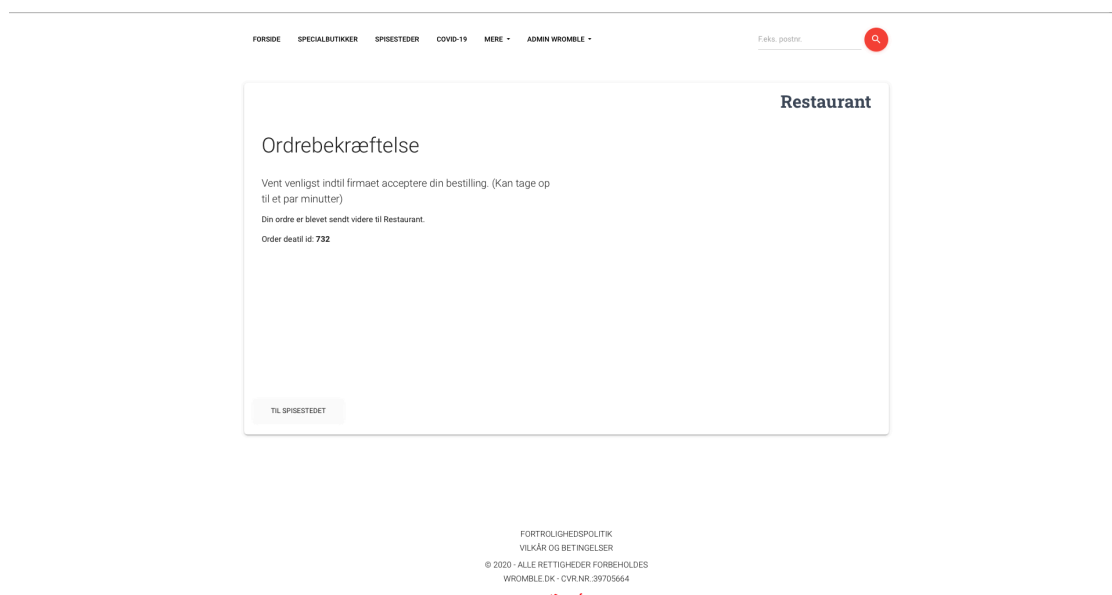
FORSIDE SPECIALBUTIKKER SPISESTEDER COVID-19 MERE ADMIN WROMBLE

F.eks. postnr.

Restaurant

Ordrebekræftelse

Vent venligst indtil firmaet acceptere din bestilling. (Kan tage op til et par minutter)

Din ordre er blevet sendt videre til Restaurant.

Order deatil id: **732**

TIL SPISESTEDET

FORTROLIGHEDSPOLITIK
VILKÅR OG BETINGELSER

© 2020 - ALLE RETTIGHEDER FORBEHOLDES
WROMBLE.DK - CVR.NR.:39705664